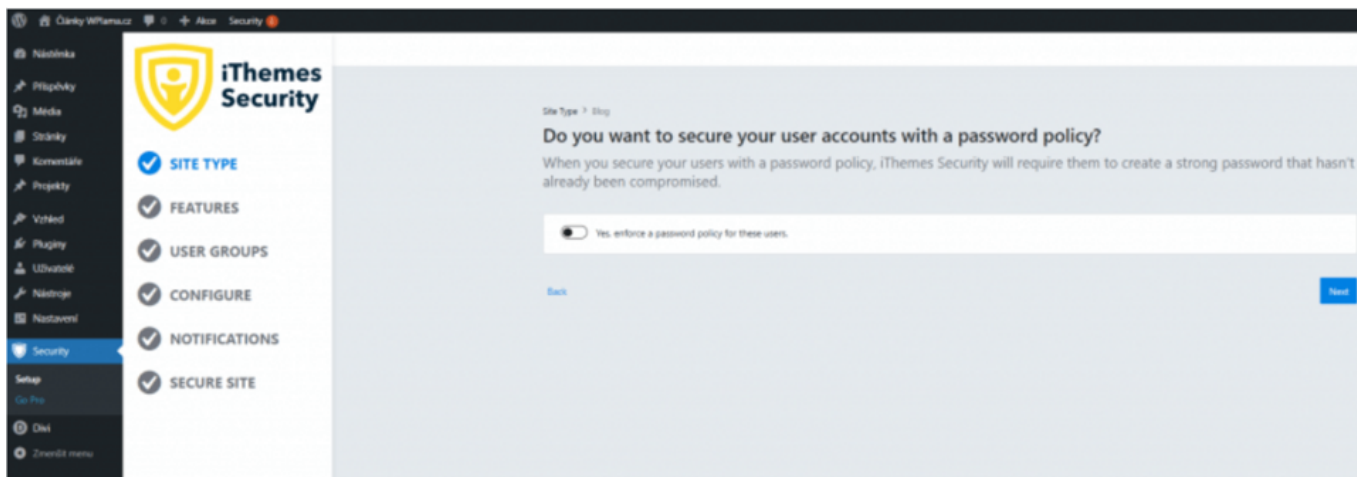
Články WPlama.cz 0 + Akce Security

Nástěnka
Příspěvky
Média
Stránky
Komentáře
Projekty
Vzhled
Pluginy
Uživatelé
Nástroje
Nastavení
Security
Setup
Go Pro
Divi
Zmenšit menu

iThemes Security

SITE TYPE
FEATURES
USER GROUPS
CONFIGURE
NOTIFICATIONS
SECURE SITE

Site Type > Blog

Do you want to secure your user accounts with a password policy?

When you secure your users with a password policy, iThemes Security will require them to create a strong password that hasn't already been compromised.

Yes, enforce a password policy for these users.

Back

Next